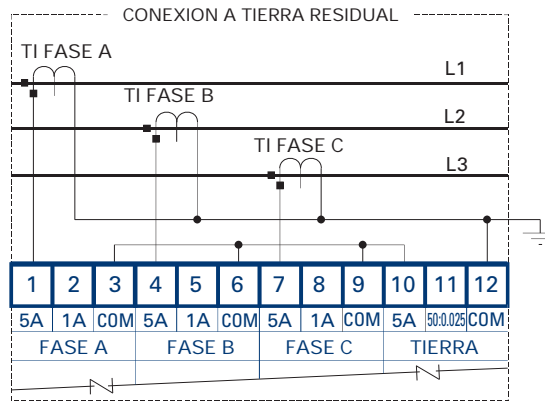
CONEXION A TIERRA RESIDUAL

TI FASE A
L1
TI FASE B
L2
TI FASE C
L3

| 1 | 2 | 3 | 4 | 5 | 6 | 7 | 8 | 9 | 10 | 11 | 12 |
|---|---|---|---|---|---|---|---|---|---|---|---|
| 5A | 1A | COM | 5A | 1A | COM | 5A | 1A | COM | 5A | 50:0.025 | COM |

FASE A
FASE B
FASE C
TIERRA